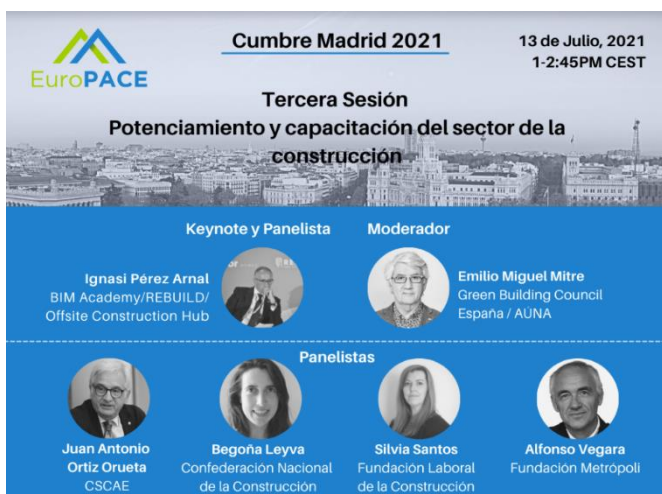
EuroPACE

Cumbre Madrid 2021

13 de Julio, 2021
1-2:45PM CEST

Tercera Sesión
Potenciamiento y capacitación del sector de la construcción

Keynote y Panelista

Ignasi Pérez Arnal
BIM Academy/REBUILD/
Offsite Construction Hub

Moderador

Emilio Miguel Mitre
Green Building Council
España / AUNA

Panelistas

Juan Antonio Ortiz Orueta
CSCAE

Begoña Leyva
Confederación Nacional de la Construcción

Silvia Santos
Fundación Laboral de la Construcción

Alfonso Vegara
Fundación Metrópoli